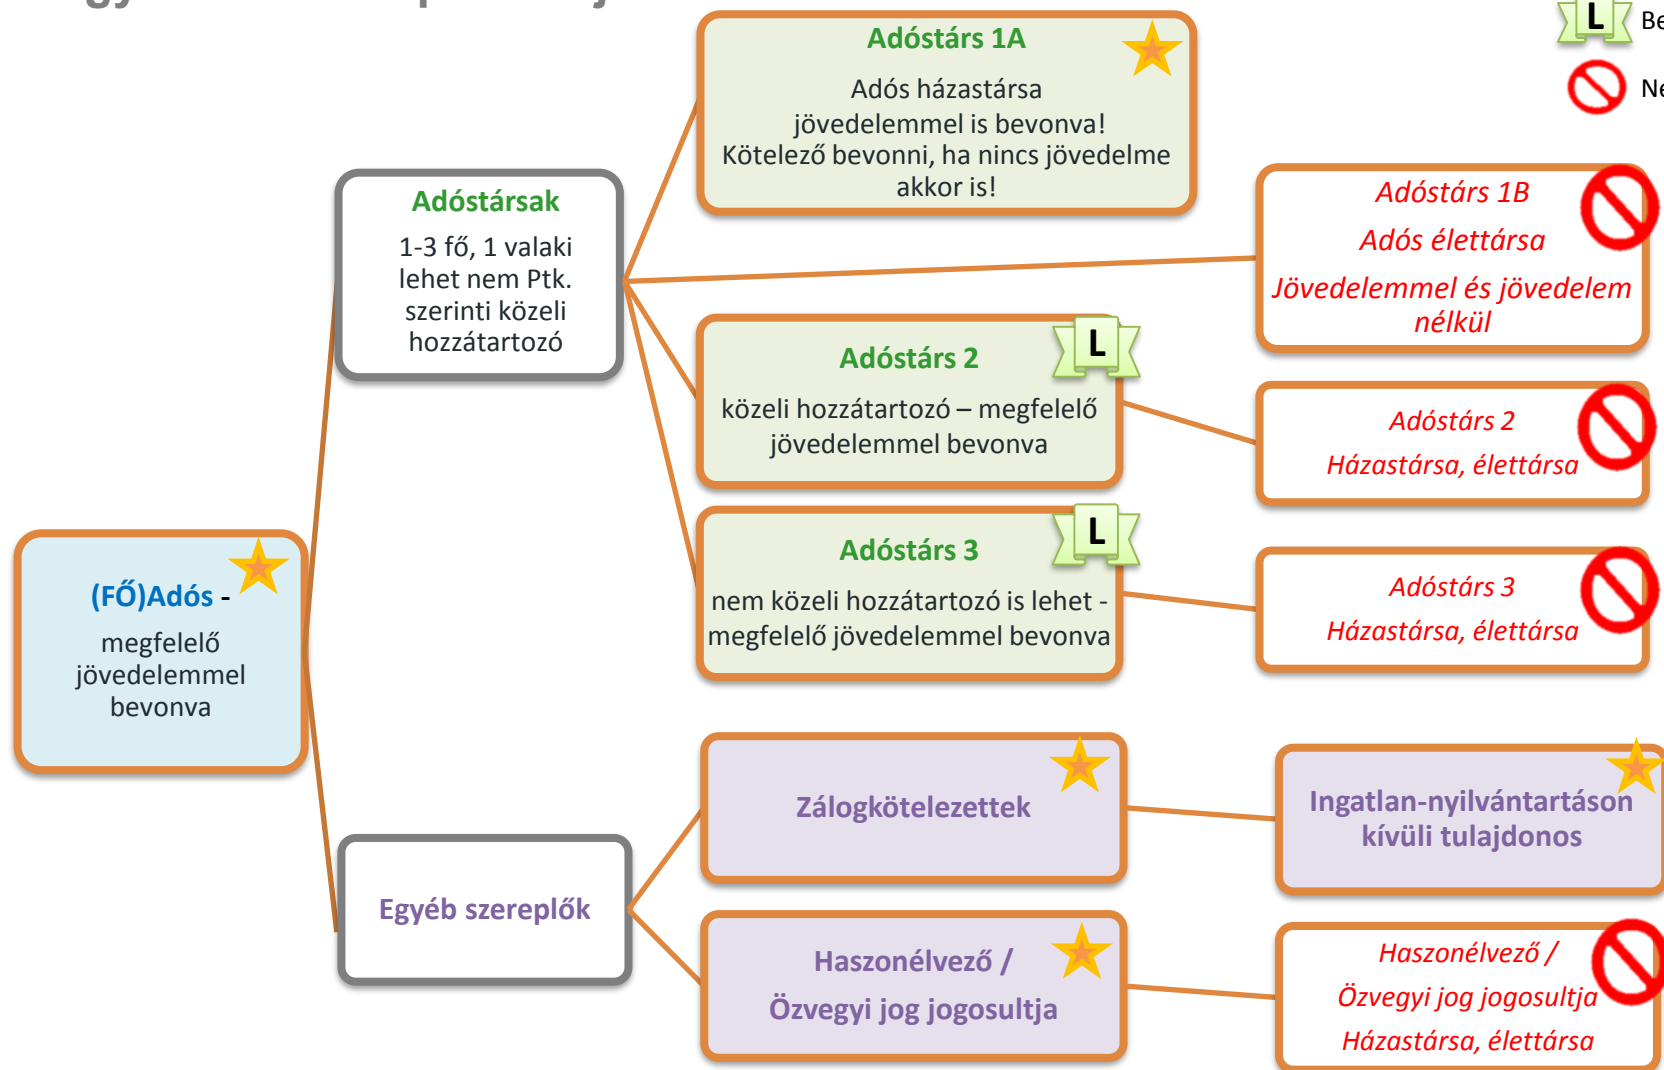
L Be
Ne

(FŐ)Adós - megfelelő jövedelemmel bevonva

Adóstársak
1-3 fő, 1 valaki lehet nem Ptk. szerinti közeli hozzátartozó

Adóstárs 1A
Adós házastársa jövedelemmel is bevonva! Kötelező bevonni, ha nincs jövedelme akkor is!

Adóstárs 1B
Adós élettársa
Jövedelemmel és jövedelem nélkül

L
Adóstárs 2
közeli hozzátartozó – megfelelő jövedelemmel bevonva

Adóstárs 2
Házastársa, élettársa

L
Adóstárs 3
nem közeli hozzátartozó is lehet - megfelelő jövedelemmel bevonva

Adóstárs 3
Házastársa, élettársa

Egyéb szereplők

Zálogkötelezettek

Ingatlan-nyilvántartáson kívüli tulajdonos

Haszonélvező / Özvegyi jog jogosultja

Haszonélvező / Özvegyi jog jogosultja Házastársa, élettársa